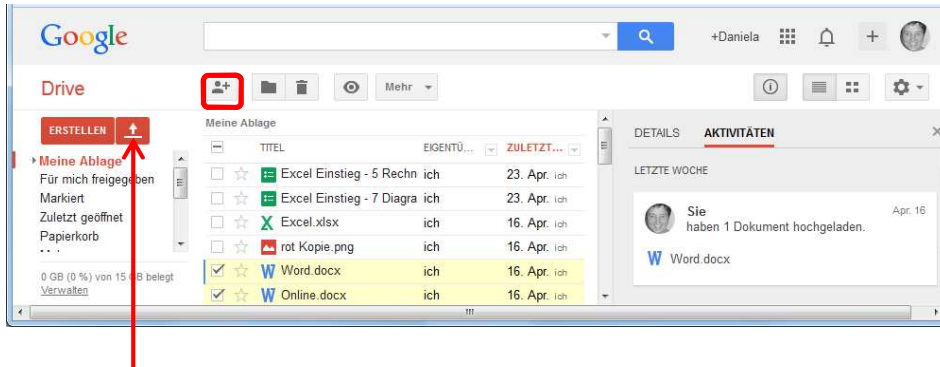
Google

+Daniela

Drive

Mehr

ERSTELLEN

Meine Ablage
Für mich freigegeben
Markiert
Zuletzt geöffnet
Papierkorb

0 GB (0 %) von 15 GB belegt
Verwalten

Meine Ablage

| | TITEL | EIGENTÜ... | ZULETZT... |
|---|---|---|---|
| | Excel Einstieg - 5 Rechn | ich | 23. Apr. ich |
| | Excel Einstieg - 7 Diagra | ich | 23. Apr. ich |
| | Excel.xlsx | ich | 16. Apr. ich |
| | rot Kopie.png | ich | 16. Apr. ich |
| | Word.docx | ich | 16. Apr. ich |
| | Online.docx | ich | 16. Apr. ich |

DETAILS AKTIVITÄTEN

LETZTE WOCHE

Sie
haben 1 Dokument hochgeladen.
Apr. 16

Word.docx